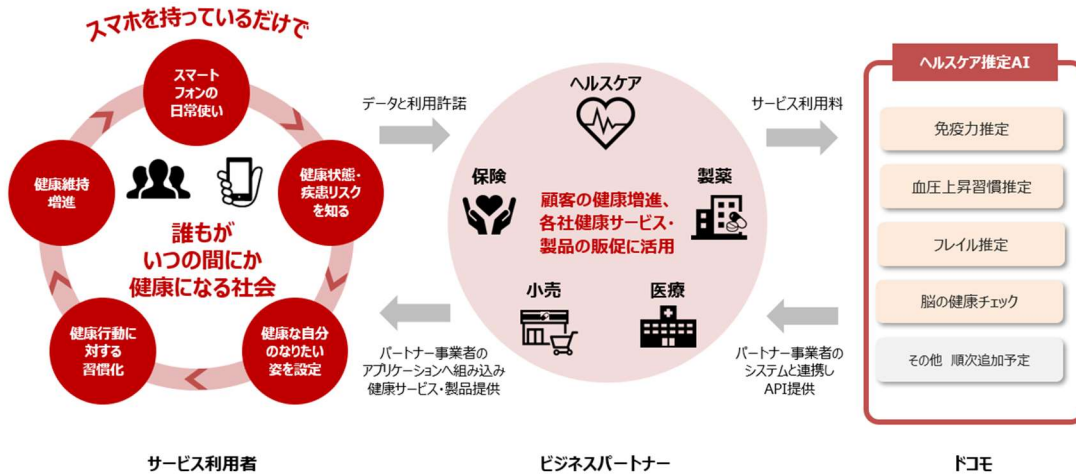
スマホを持っているだけで

スマートフォンの日常使い

健康状態・疾患リスクを知る

健康な自分のなりたい姿を設定

健康行動に対する習慣化

健康維持増進

誰もがいつの間にか健康になる社会

データと利用許諾

パートナー事業者のアプリケーションへ組み込み健康サービス・製品提供

ヘルスケア

保険

製薬

顧客の健康増進、各社健康サービス・製品の販促に活用

小売

医療

サービス利用料

パートナー事業者のシステムと連携しAPI提供

ヘルスケア推定AI

免疫力推定

血圧上昇習慣推定

フレイル推定

脳の健康チェック

その他　順次追加予定

サービス利用者

ビジネスパートナー

ドコモ